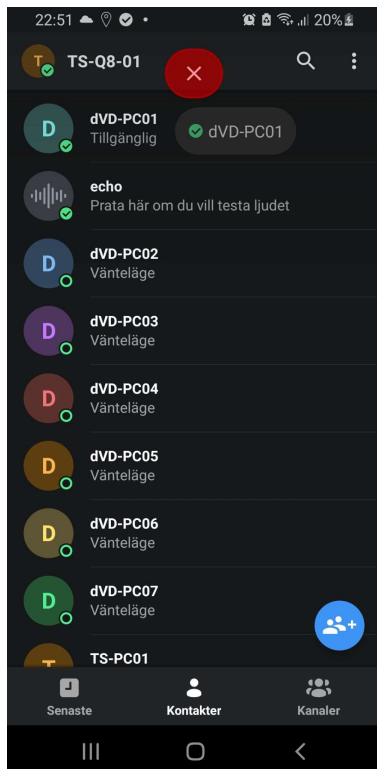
22:51 20%

T TS-Q8-01

D dVD-PC01
Tillgänglig

dVD-PC01

echo
Prata här om du vill testa ljudet

D dVD-PC02
Vänteläge

D dVD-PC03
Vänteläge

D dVD-PC04
Vänteläge

D dVD-PC05
Vänteläge

D dVD-PC06
Vänteläge

D dVD-PC07
Vänteläge

T TS-PC01

Senaste
Kontakter
Kanaler